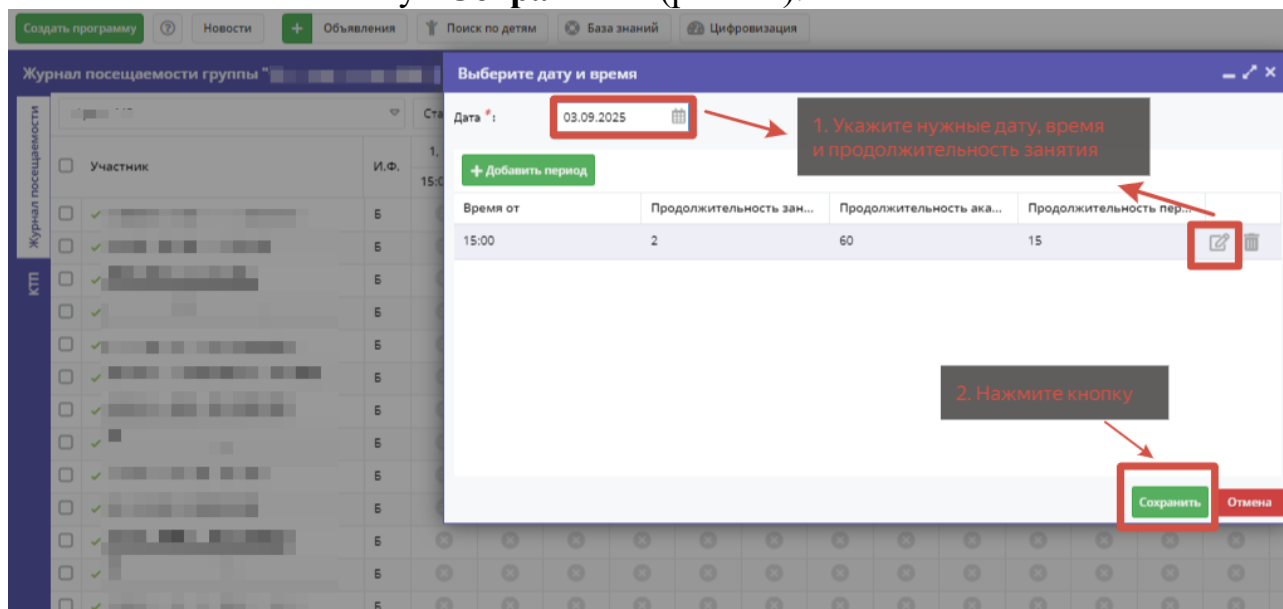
Создать программу | Новости | Объявления | Поиск по детям | База знаний | Цифровизация

Журнал посещаемости группы "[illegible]

Журнал посещаемости

КТП

Ста

Участник

И.Ф.

1.

15:0

Б
Б
Б
Б
Б
Б
Б
Б
Б
Б
Б
Б
Б
Б

Выберите дату и время

Дата *: 03.09.2025

1. Укажите нужные дату, время и продолжительность занятия

+ Добавить период

| Время от | Продолжительность зан... | Продолжительность ака... | Продолжительность пер... |
|---|---|---|---|
| 15:00 | 2 | 60 | 15 |

2. Нажмите кнопку

Сохранить

Отмена